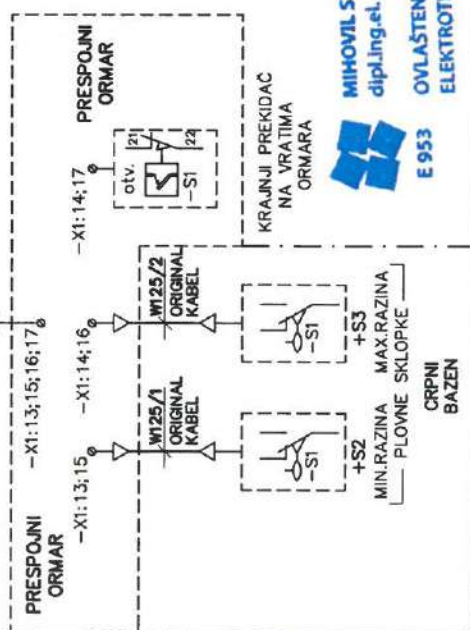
PRESPOJNI ORMAR

-X1:13;15;16;17

-X1:13;15

-X1:14;16

-X1:14;17

PRESPOJNI ORMAR

otv.

21

22

-S1

KRAJNJI PREKIDAČ NA VRATIMA ORMARA

W125/1 ORIGINAL KABEL

W125/2 ORIGINAL KABEL

-S1

+S2

-S1

+S3

MIN.RAZINA

MAX.RAZINA

PLOVNE SKLOPKE

CRPNI BAZEN

MIHOVIL S

dipl.ing.el.

E 953

OVLAŠTEN

ELEKTROT